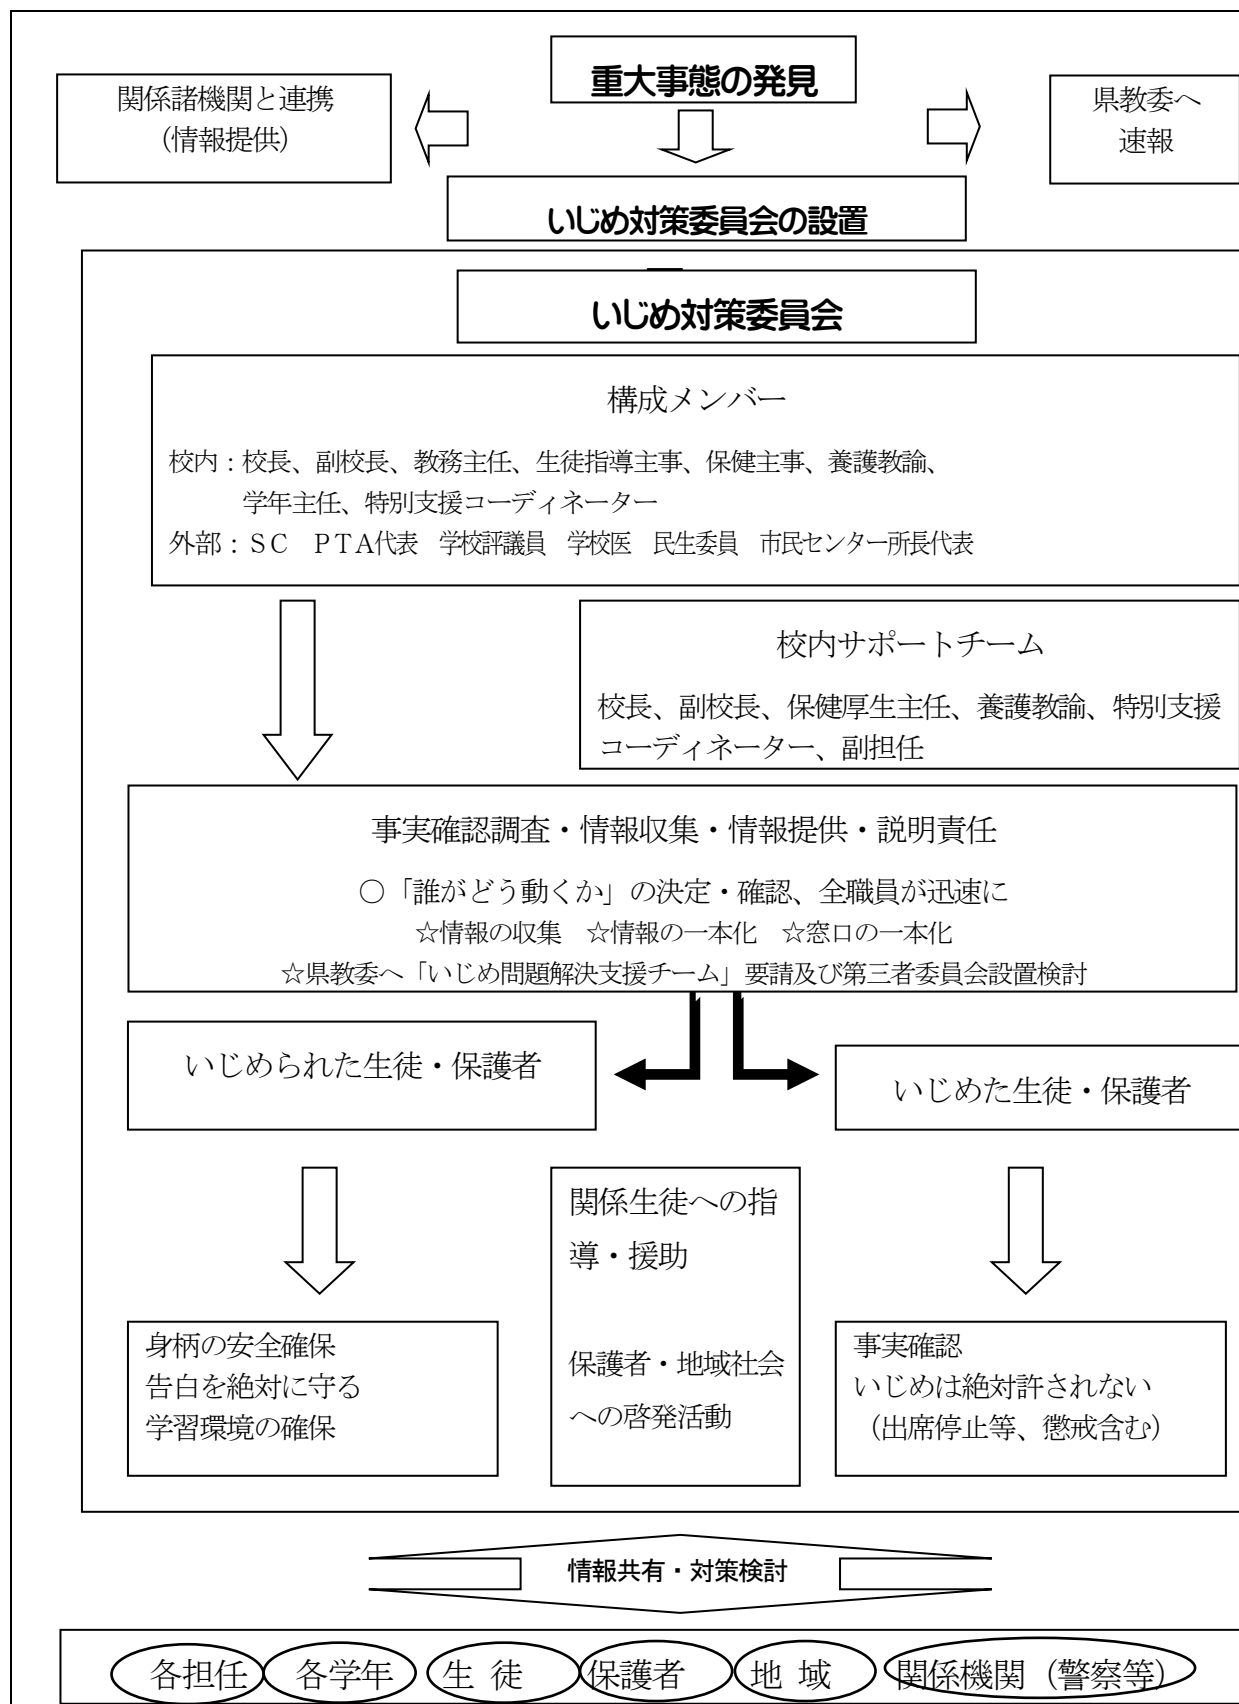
重大事態の発見

関係諸機関と連携
（情報提供）

県教委へ
速報

いじめ対策委員会の設置

いじめ対策委員会

構成メンバー

校内：校長、副校長、教務主任、生徒指導主事、保健主事、養護教諭、学年主任、特別支援コーディネーター

外部：ＳＣ　ＰＴＡ代表　学校評議員　学校医　民生委員　市民センター所長代表

校内サポートチーム

校長、副校長、保健厚生主任、養護教諭、特別支援コーディネーター、副担任

事実確認調査・情報収集・情報提供・説明責任

○「誰がどう動くか」の決定・確認、全職員が迅速に

☆情報の収集　☆情報の一本化　☆窓口の一本化

☆県教委へ「いじめ問題解決支援チーム」要請及び第三者委員会設置検討

いじめられた生徒・保護者

いじめた生徒・保護者

関係生徒への指導・援助

保護者・地域社会への啓発活動

身柄の安全確保
告白を絶対に守る
学習環境の確保

事実確認
いじめは絶対許されない
（出席停止等、懲戒含む）

情報共有・対策検討

各担任　各学年　生 徒　保護者　地 域　関係機関（警察等）